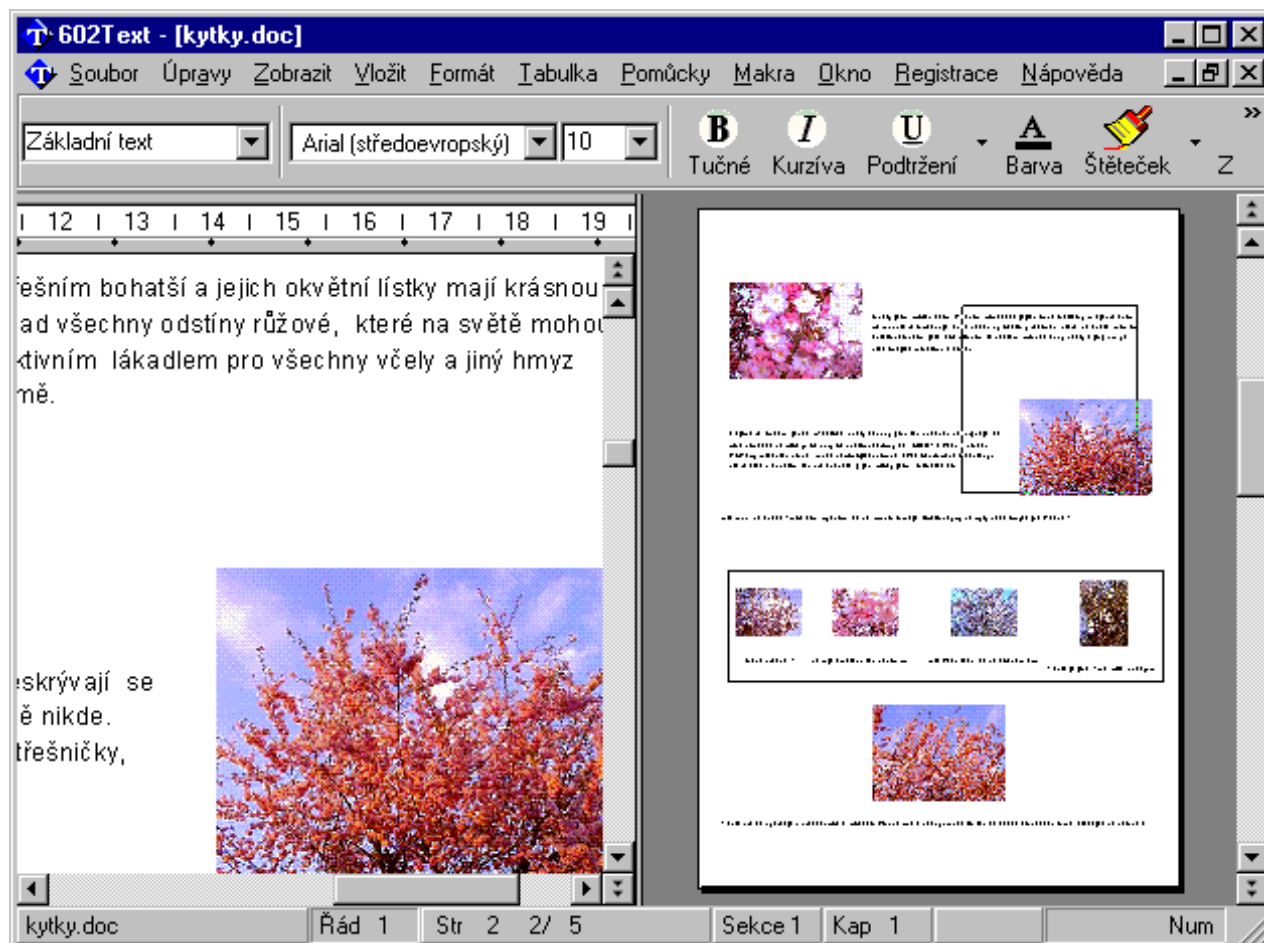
602Text - [kytky.doc]

Soubor Úpravy Zobrazit Vložit Formát Tabulka Pomůcky Makra Okno Registrace Nápověda

Základní text | Arial (středoevropský) | 10 | Tučné | Kurzíva | Podtržení | Barva | Štěteček | Z

12 13 14 15 16 17 18 19

řešním bohatší a jejich okvětní lístky mají krásnou ad všechny odstíny růžové, které na světě mohou ktivním lákadlem pro všechny včely a jiný hmyz mě.

eskrývají se ě nikde. třešničky,

kytky.doc | Řád 1 | Str 2 2/ 5 | Sekce 1 | Kap 1 | Num